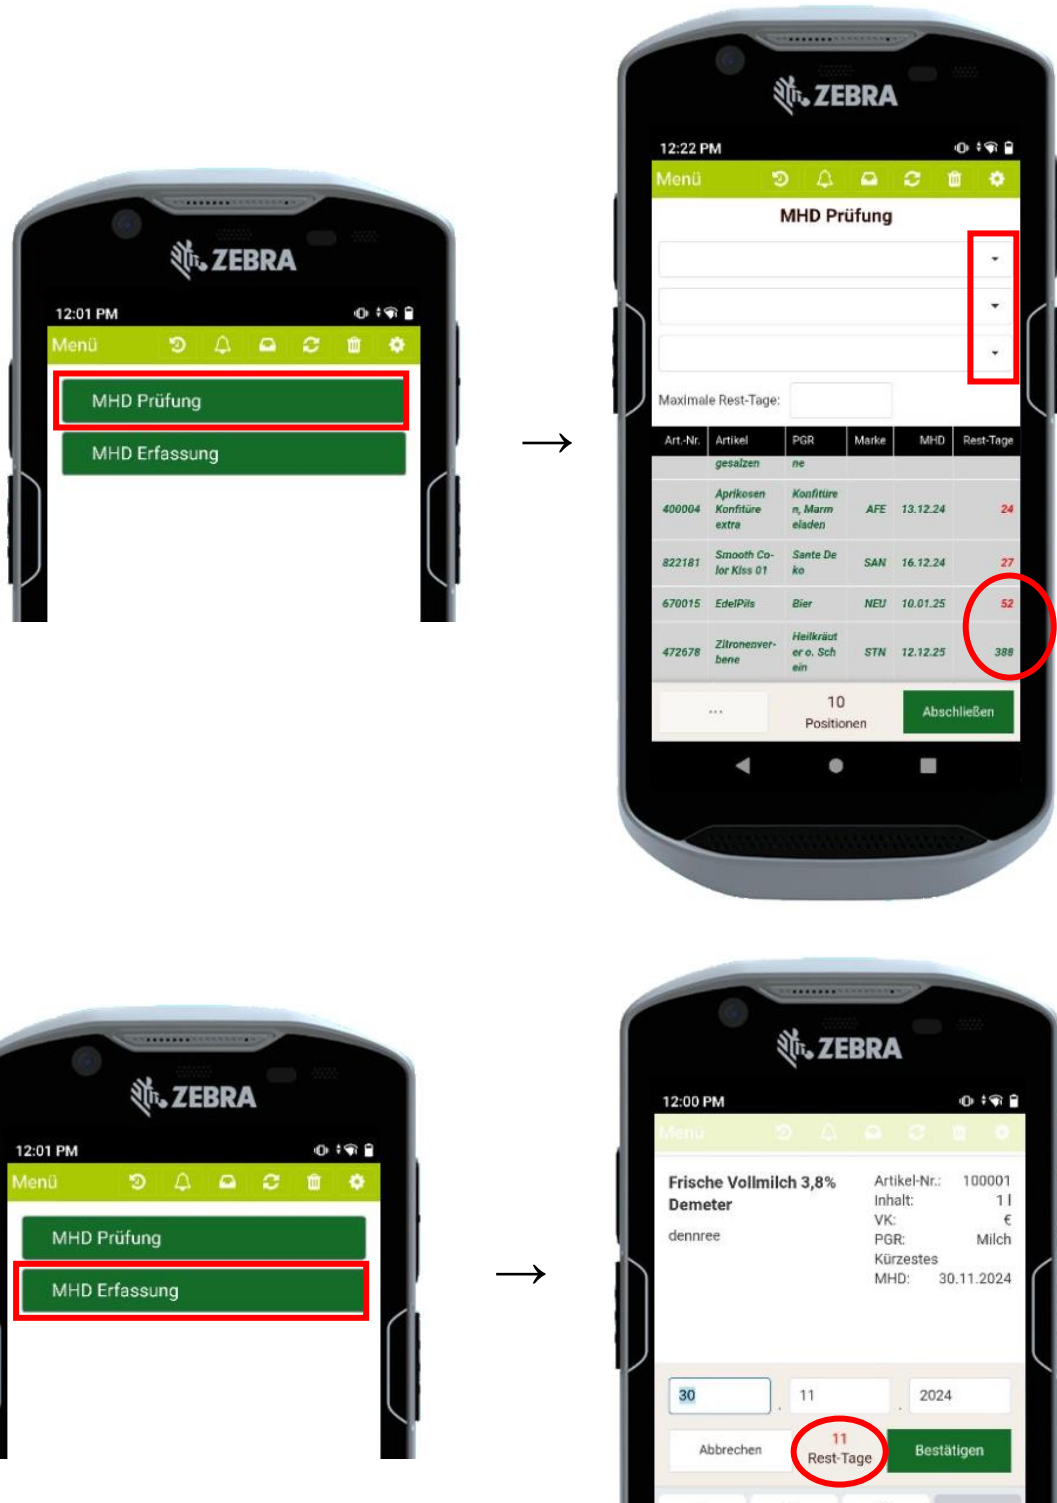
ZEBRA

12:01 PM

Menü

MHD Prüfung

MHD Erfassung

→

ZEBRA

12:22 PM

Menü

MHD Prüfung

Maximale Rest-Tage:

| Art.-Nr. | Artikel | PGR | Marke | MHD | Rest-Tage |
|---|---|---|---|---|---|
| | gesalzen | ne | | | |
| 400004 | Aprikosen Konfitüre extra | Konfitüren, Marmeladen | AFE | 13.12.24 | 24 |
| 822181 | Smooth Color Kiss 01 | Sante Deko | SAN | 16.12.24 | 27 |
| 670015 | EdelPils | Bier | NEU | 10.01.25 | 52 |
| 472678 | Zitronenverbene | Heilkräuter o. Schein | STN | 12.12.25 | 388 |

...

10 Positionen

Abschließen

ZEBRA

12:01 PM

Menü

MHD Prüfung

MHD Erfassung

→

ZEBRA

12:00 PM

Menü

Frische Vollmilch 3,8% Demeter

dennree

Artikel-Nr.: 100001
Inhalt: 1 l
VK: €
PGR: Milch
Kürzestes MHD: 30.11.2024

30 . 11 . 2024

Abbrechen

11 Rest-Tage

Bestätigen